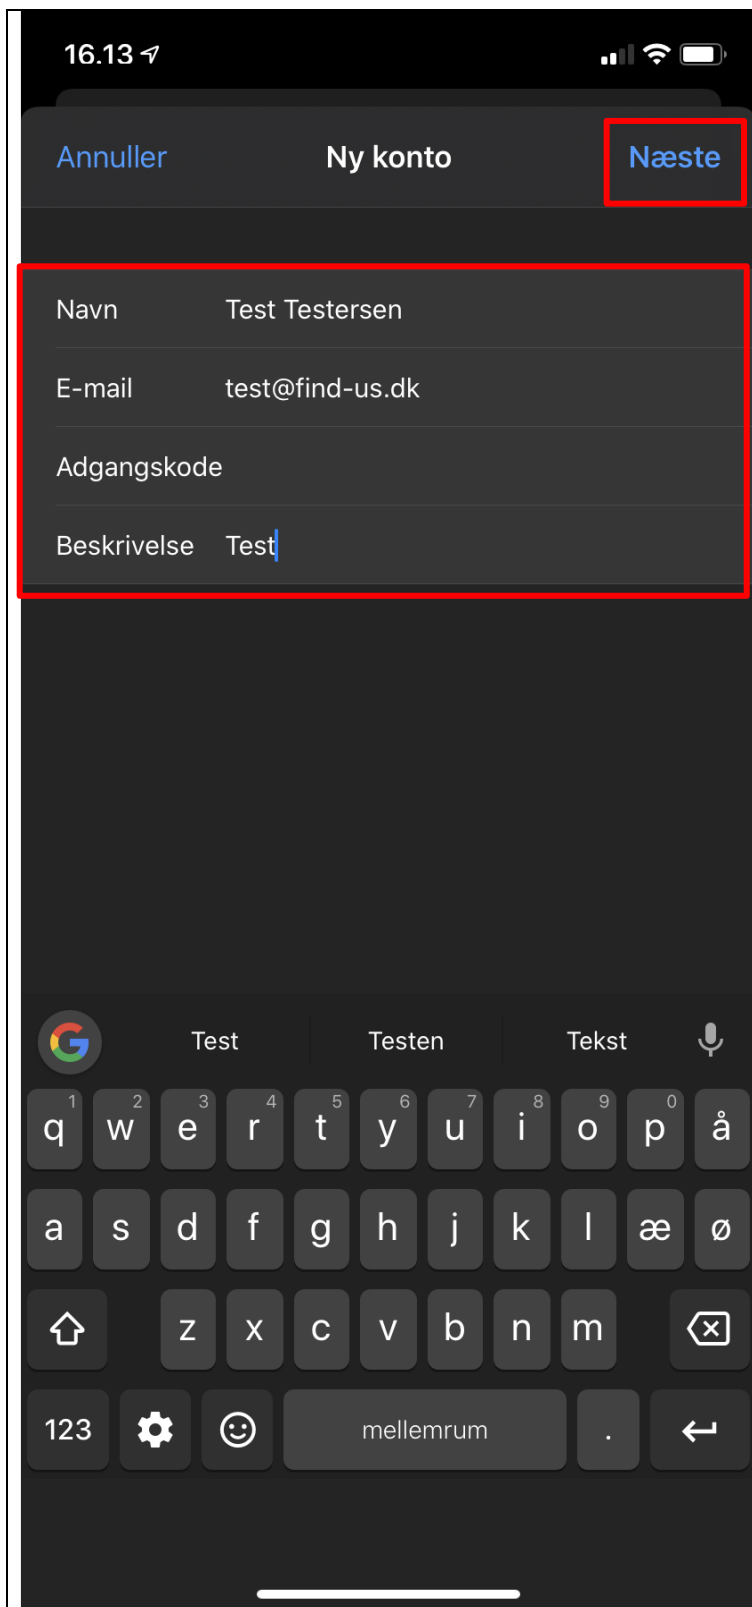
16.13

Annuller Ny konto Næste

Navn Test Testersen

E-mail test@find-us.dk

Adgangskode

Beskrivelse Test

Test Testen Tekst

1 q 2 w 3 e 4 r 5 t 6 y 7 u 8 i 9 o 0 p å

a s d f g h j k l æ ø

z x c v b n m

123 mellemrum .